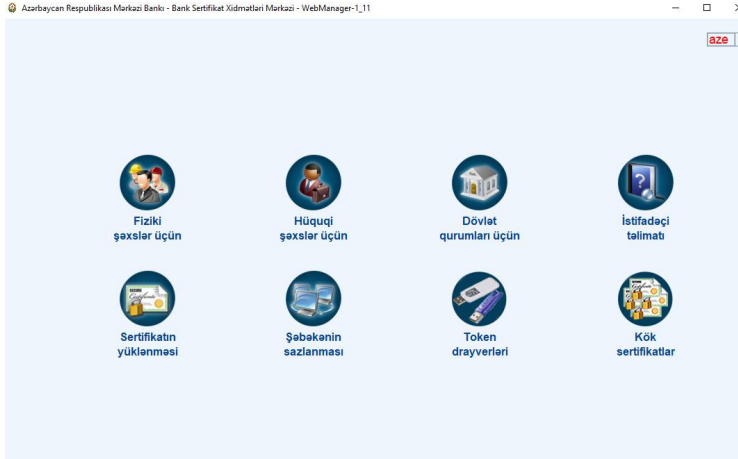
Azərbaycan Respublikası Mərkəzi Bankı - Bank Sertifikat Xidmətləri Mərkəzi - WebManager-1_11

aze

Fiziki şəxslər üçün

Hüquqi şəxslər üçün

Dövlət qurumları üçün

İstifadəçi təlimatı

Sertifikatın yüklənməsi

Şəbəkənin sazlanması

Token drayverləri

Kök sertifikatlar